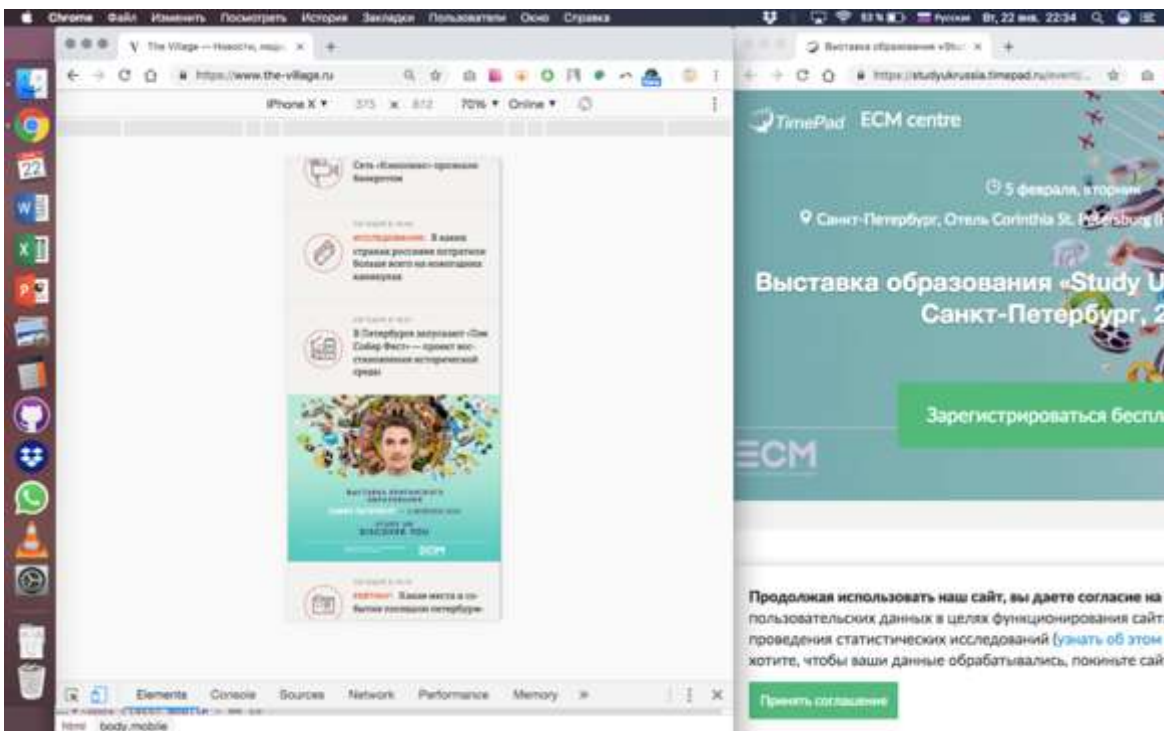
Chrome Файл Изменить Посмотреть История Закладки Пользователи Окно Справка

Русская Вт, 22 янв. 22:34

The Village — Новости, мод...

https://www.the-village.ru

iPhone X ▾ 375 × 812 70% ▾ Online ▾

Сеть «Кинолюкс» признали банкротом

исследование В каких странах россияне потратили больше всего на новогодних каникулах

В Петербурге запускают «Том Сойер Фест» — проект восстановления исторической среды

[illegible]

STUDY UK
DISCOVER YOU

ECM

Какие места в событии последние петербуржцы

Elements Console Sources Network Performance Memory »

html body.mobile

Выставка образования «Stud...

https://studyukrussia.timepad.ru/event/...

TimePad ECM centre

5 февраля, вторник

Санкт-Петербург, Отель Corinthia St. Petersburg

Выставка образования «Study U
Санкт-Петербург, 2

Зарегистрироваться беспл

ECM

Продолжая использовать наш сайт, вы даете согласие на пользовательских данных в целях функционирования сайт проведения статистических исследований (узнать об этом хотите, чтобы ваши данные обрабатывались, покиньте сай

Принять соглашение